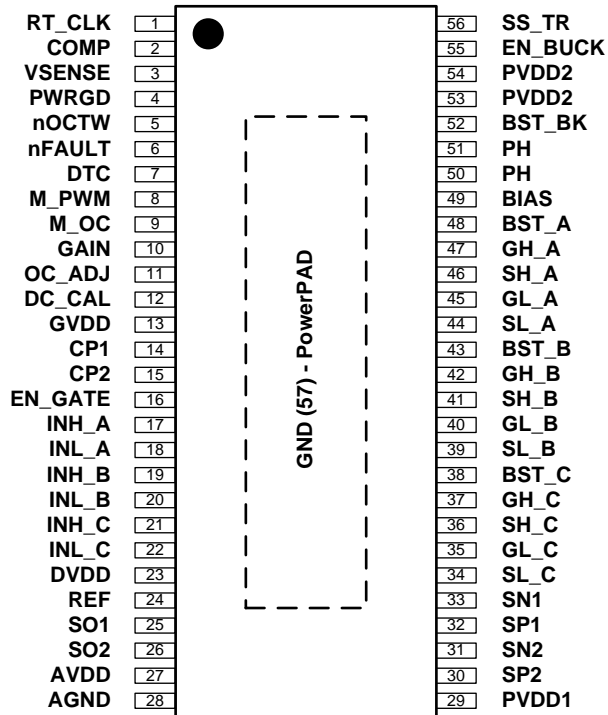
RT_CLK 1
COMP 2
VSENSE 3
PWRGD 4
nOCTW 5
nFAULT 6
DTC 7
M_PWM 8
M_OC 9
GAIN 10
OC_ADJ 11
DC_CAL 12
GVDD 13
CP1 14
CP2 15
EN_GATE 16
INH_A 17
INL_A 18
INH_B 19
INL_B 20
INH_C 21
INL_C 22
DVDD 23
REF 24
SO1 25
SO2 26
AVDD 27
AGND 28

GND (57) - PowerPAD

56 SS_TR
55 EN_BUCK
54 PVDD2
53 PVDD2
52 BST_BK
51 PH
50 PH
49 BIAS
48 BST_A
47 GH_A
46 SH_A
45 GL_A
44 SL_A
43 BST_B
42 GH_B
41 SH_B
40 GL_B
39 SL_B
38 BST_C
37 GH_C
36 SH_C
35 GL_C
34 SL_C
33 SN1
32 SP1
31 SN2
30 SP2
29 PVDD1